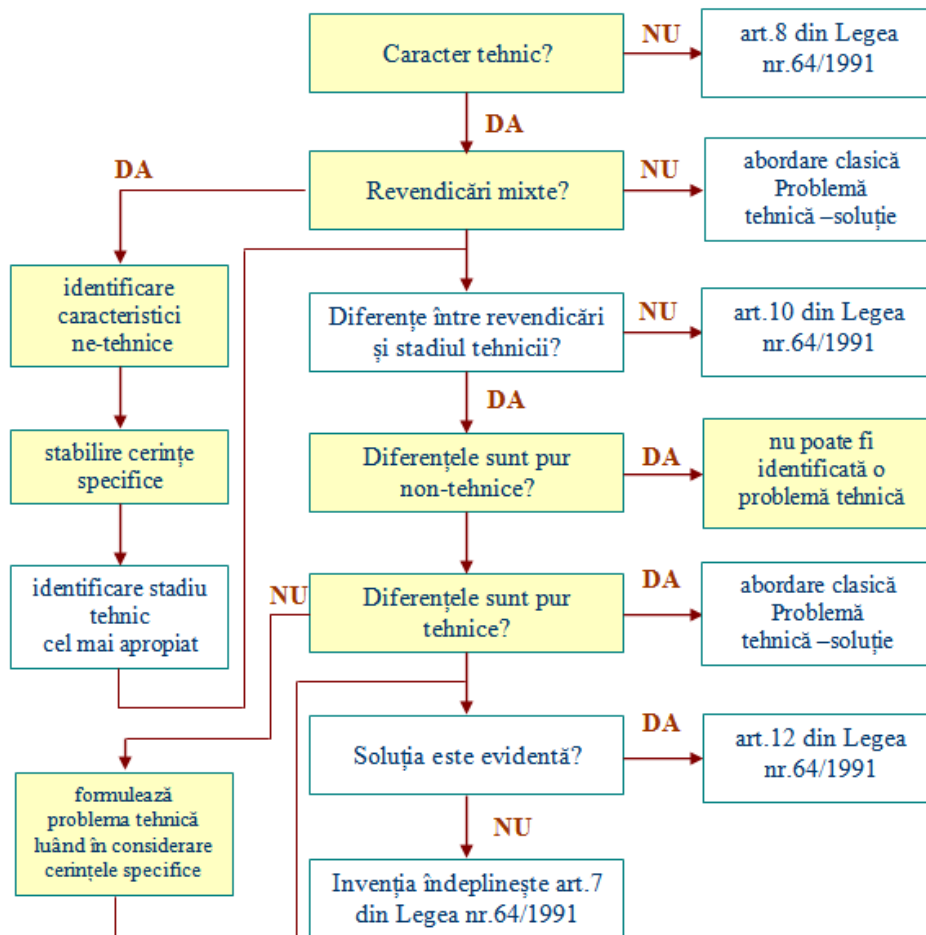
Caracter tehnic?

NU

art.8 din Legea nr.64/1991

DA

DA

Revendicări mixte?

NU

abordare clasică Problemă tehnică –soluție

identificare caracteristici ne-tehnice

Diferențe între revendicări și stadiul tehnicii?

NU

art.10 din Legea nr.64/1991

DA

stabilire cerințe specifice

Diferențele sunt pur non-tehnice?

DA

nu poate fi identificată o problemă tehnică

identificare stadiu tehnic cel mai apropiat

NU

Diferențele sunt pur tehnice?

DA

abordare clasică Problemă tehnică –soluție

Soluția este evidentă?

DA

art.12 din Legea nr.64/1991

formulează problema tehnică luând în considerare cerințele specifice

NU

Invenția îndeplinește art.7 din Legea nr.64/1991